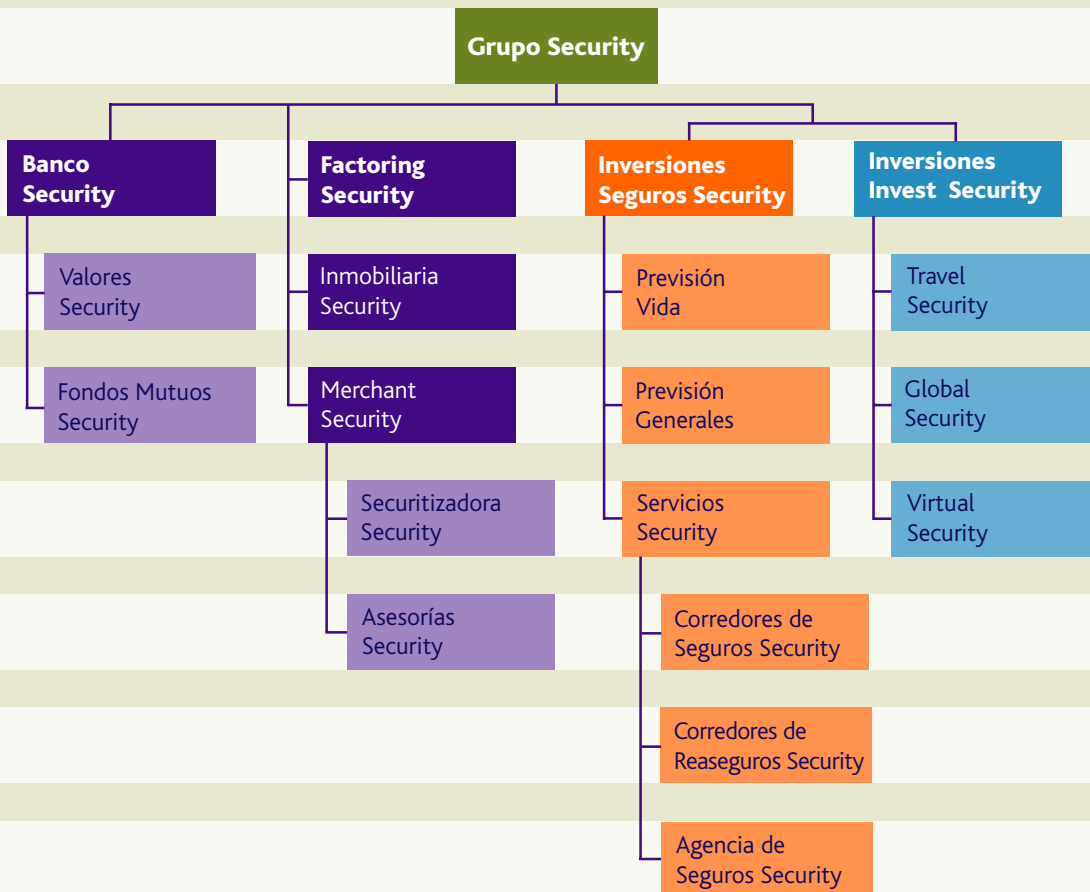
Grupo Security

Banco Security

Factoring Security

Inversiones Seguros Security

Inversiones Invest Security

Valores Security

Fondos Mutuos Security

Inmobiliaria Security

Merchant Security

Securitizadora Security

Asesorías Security

Previsión Vida

Previsión Generales

Servicios Security

Corredores de Seguros Security

Corredores de Reaseguros Security

Agencia de Seguros Security

Travel Security

Global Security

Virtual Security